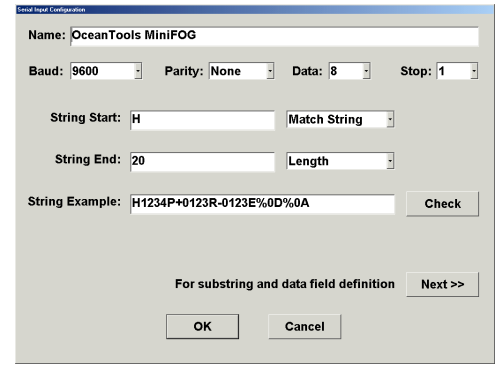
Serial Input Configuration

Name: OceanTools MiniFOG

Baud: 9600

Parity: None

Data: 8

Stop: 1

String Start: H

Match String

String End: 20

Length

String Example: H1234P+0123R-0123E%0D%0A

Check

For substring and data field definition

Next >>

OK

Cancel